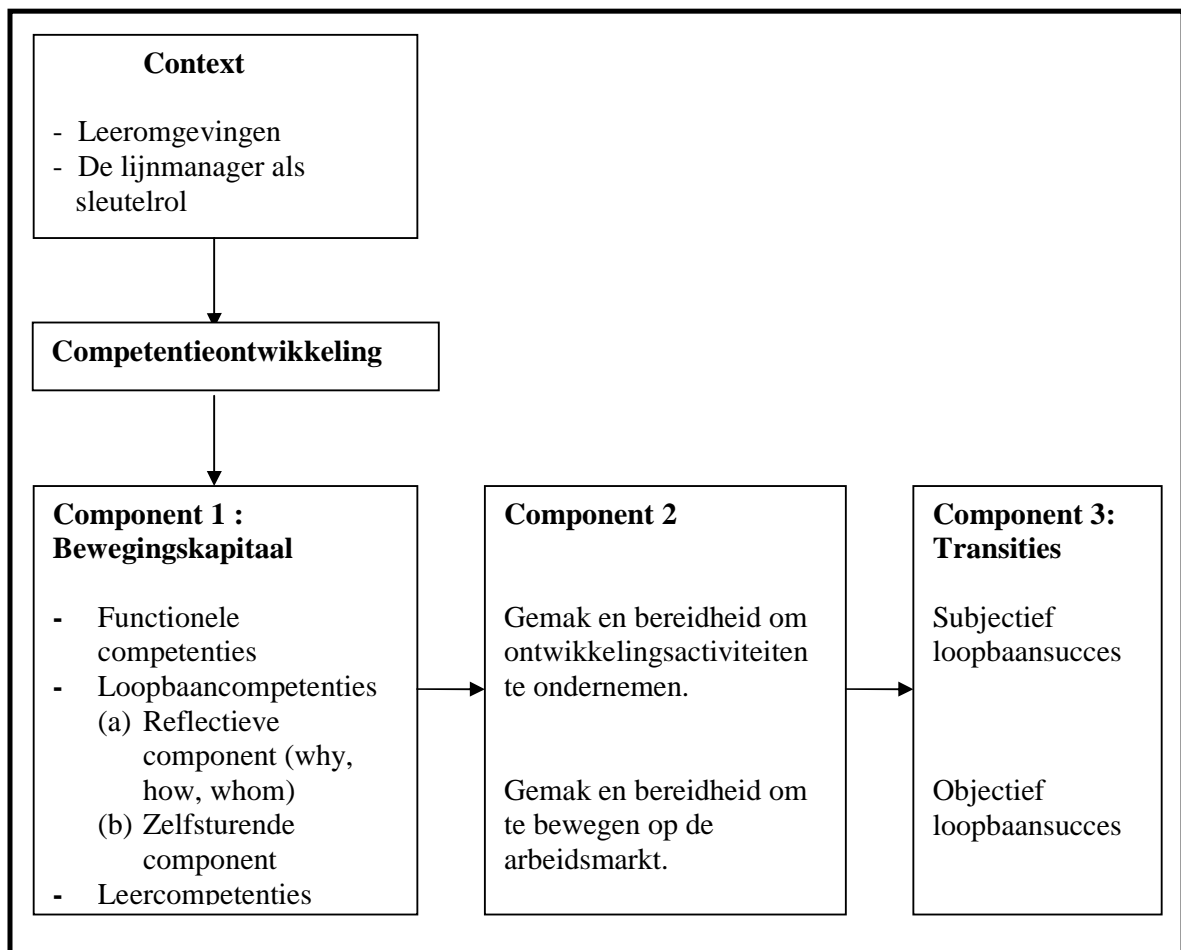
**Context**

- Leeromgevingen
- De lijnmanager als sleutelrol

**Competentieontwikkeling**

**Component 1 : Bewegingskapitaal**

- Functionele competenties
- Loopbaancompetenties
(a) Reflectieve component (why, how, whom)
(b) Zelfsturende component
- Leercompetenties

**Component 2**

Gemak en bereidheid om ontwikkelingsactiviteiten te ondernemen.

Gemak en bereidheid om te bewegen op de arbeidsmarkt.

**Component 3: Transities**

Subjectief loopbaansucces

Objectief loopbaansucces